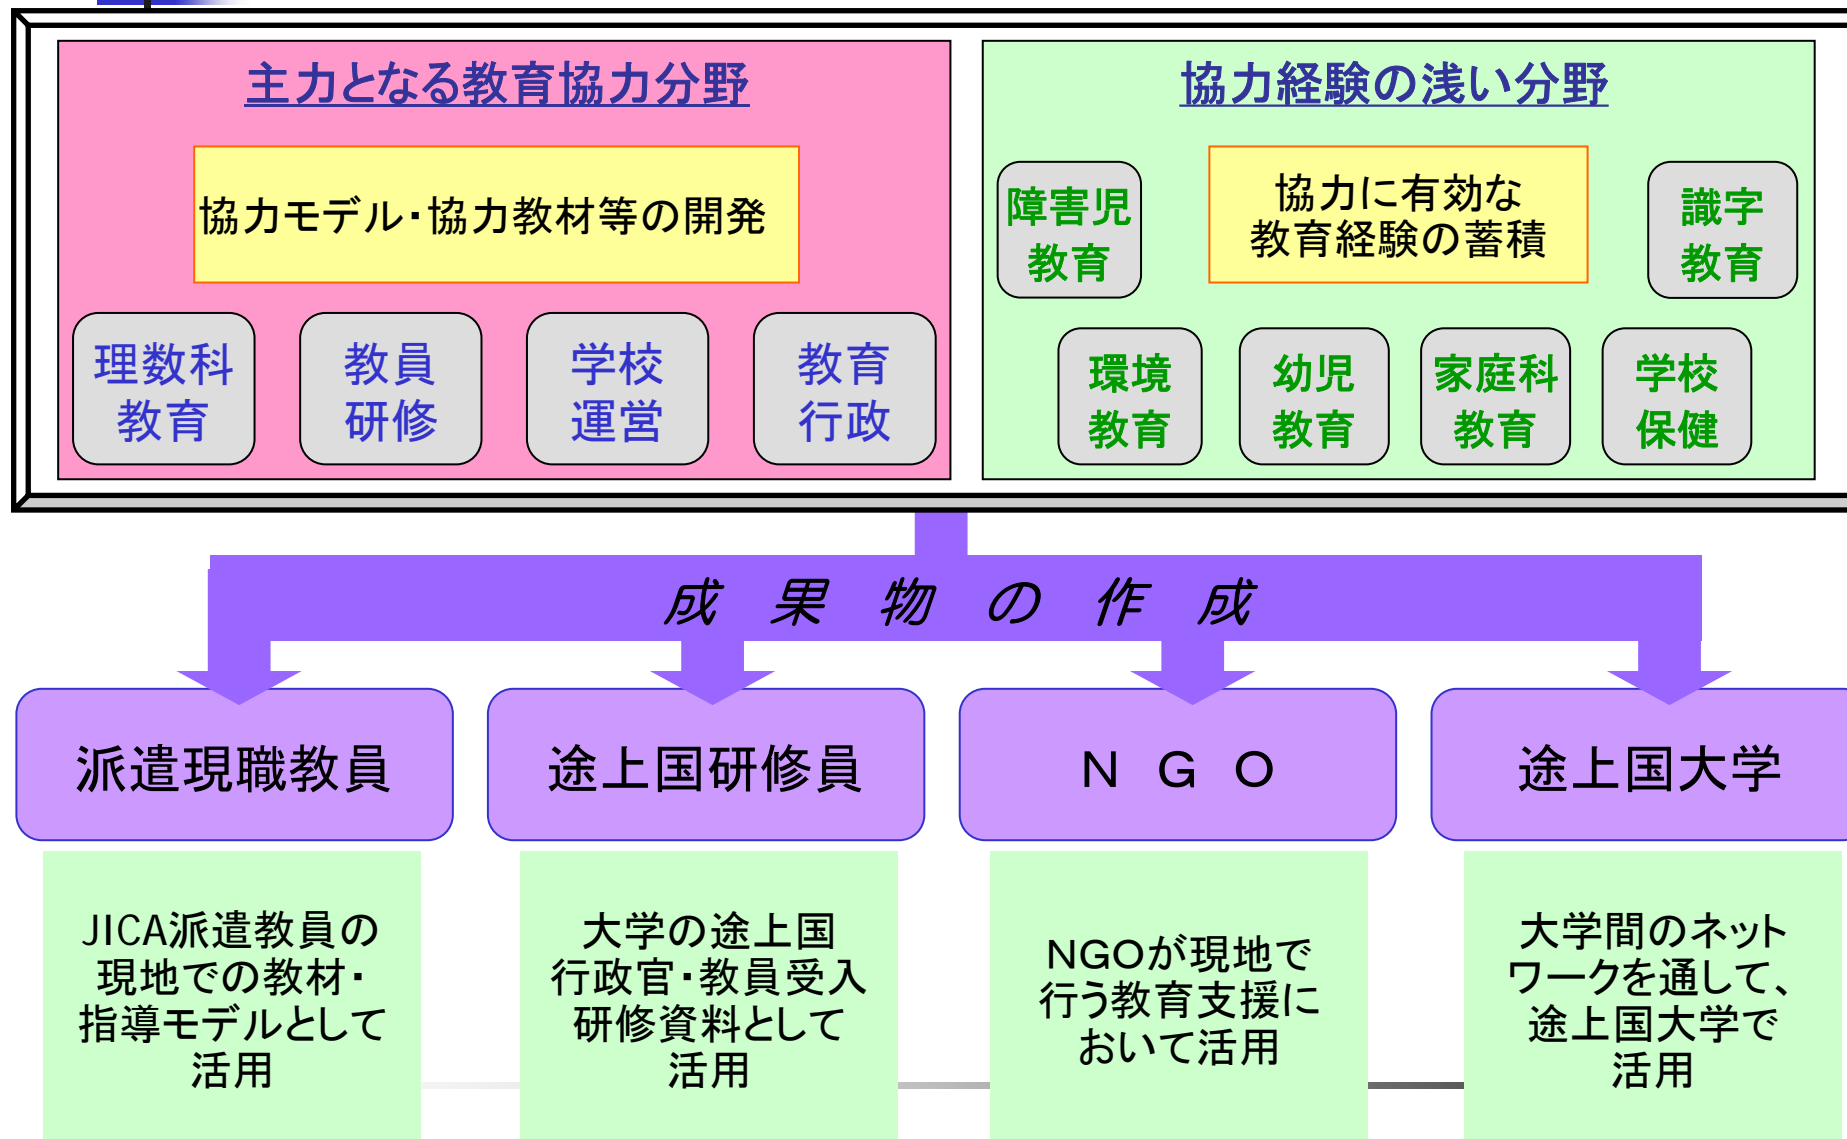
主力となる教育協力分野

協力モデル・協力教材等の開発

理数科教育

教員研修

学校運営

教育行政

協力経験の浅い分野

障害児教育

協力に有効な教育経験の蓄積

識字教育

環境教育

幼児教育

家庭科教育

学校保健

成 果 物 の 作 成

派遣現職教員

途上国研修員

N G O

途上国大学

JICA派遣教員の現地での教材・指導モデルとして活用

大学の途上国行政官・教員受入研修資料として活用

NGOが現地で行う教育支援において活用

大学間のネットワークを通して、途上国大学で活用